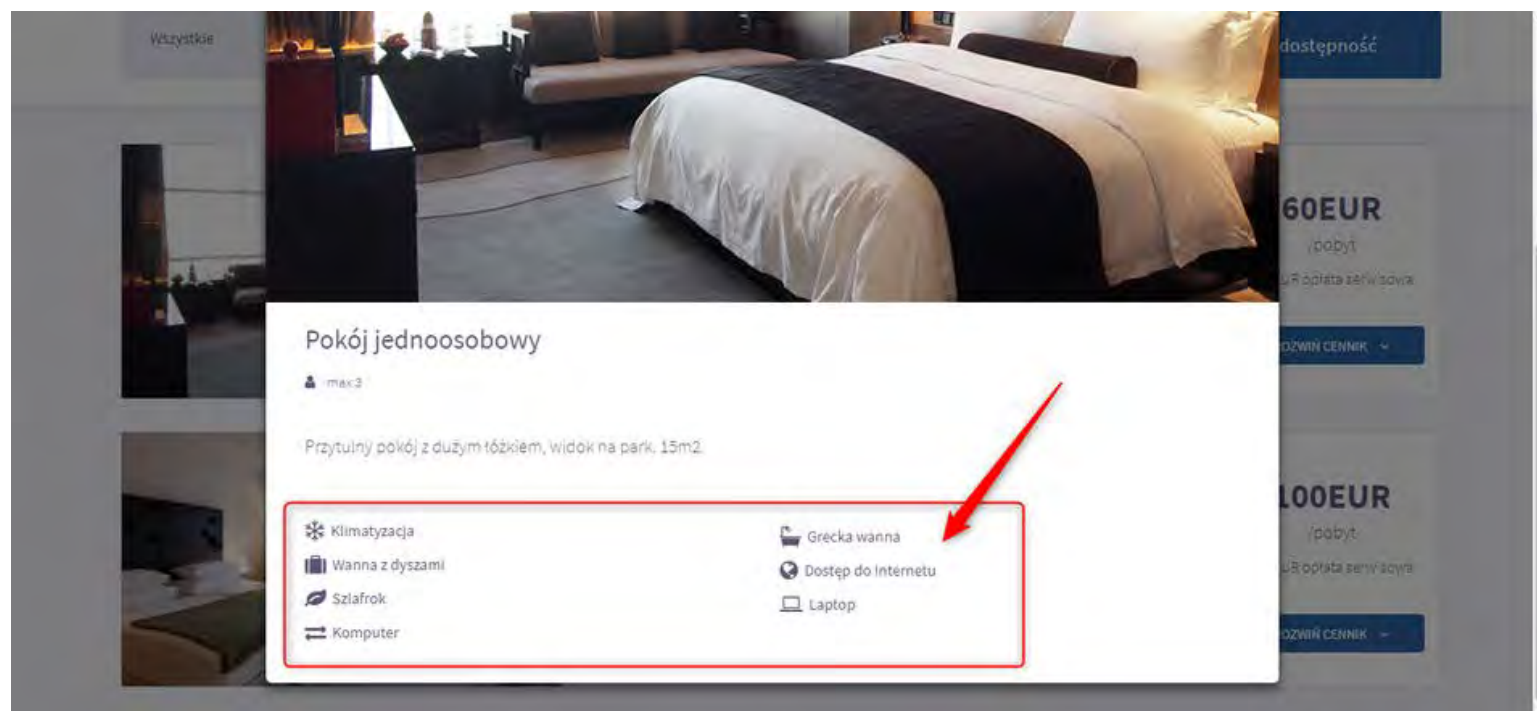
Wszystkie

dostępność

60EUR
/pobyt
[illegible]R opłata serwisowa

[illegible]ZWIŃ CENNIK

100EUR
/pobyt
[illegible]R opłata serwisowa

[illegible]ZWIŃ CENNIK

Pokój jednoosobowy

max 3

Przytulny pokój z dużym łóżkiem, widok na park. 15m2

Klimatyzacja
Wanna z dyszami
Szlafrok
Komputer

Grecka wanna
Dostęp do Internetu
Laptop